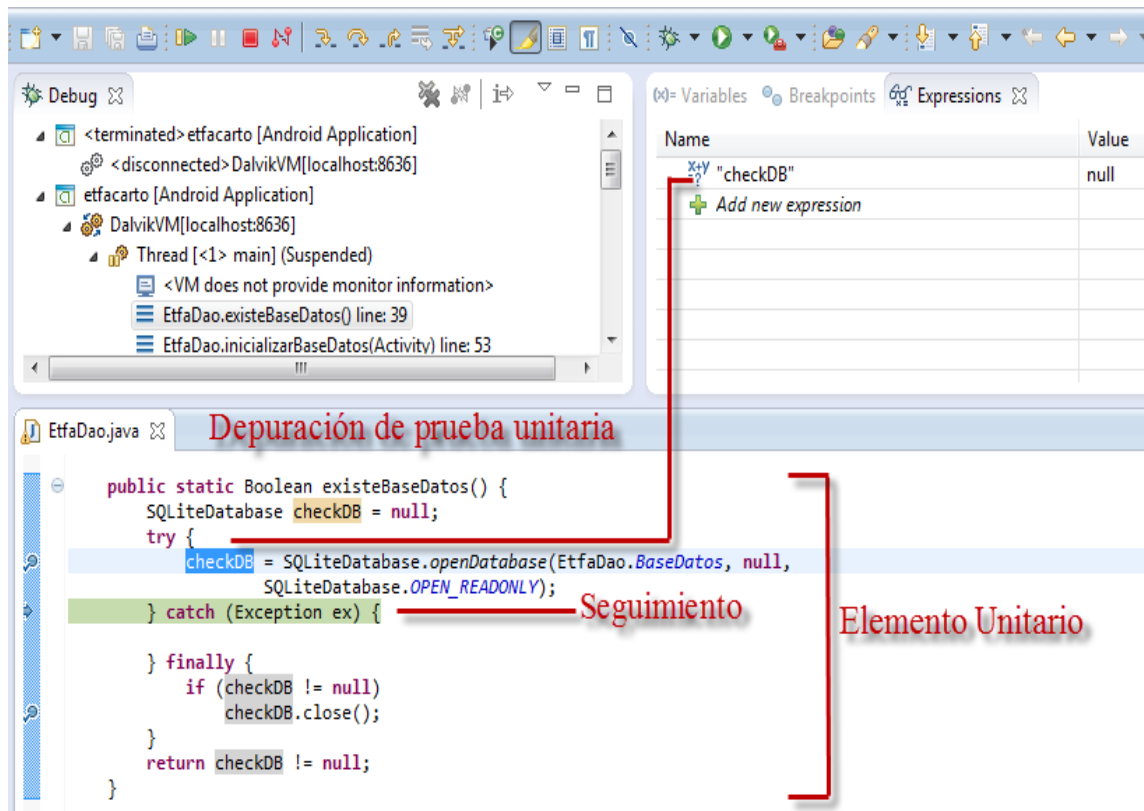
Debug

<terminated>etfacarto [Android Application]
<disconnected>DalvikVM[localhost:8636]
etfacarto [Android Application]
DalvikVM[localhost:8636]
Thread [<1> main] (Suspended)
<VM does not provide monitor information>
EtfaDao.existeBaseDatos() line: 39
EtfaDao.inicializarBaseDatos(Activity) line: 53

Variables  Breakpoints  Expressions

| Name | Value |
|---|---|
| "checkDB" | null |
| Add new expression | |

EtfaDao.java

Depuración de prueba unitaria

public static Boolean existeBaseDatos() {
    SQLiteDatabase checkDB = null;
    try {
        checkDB = SQLiteDatabase.openDatabase(EtfaDao.BaseDatos, null,
                SQLiteDatabase.OPEN_READONLY);
    } catch (Exception ex) {

    } finally {
        if (checkDB != null)
            checkDB.close();
    }
    return checkDB != null;
}

Seguimiento

Elemento Unitario